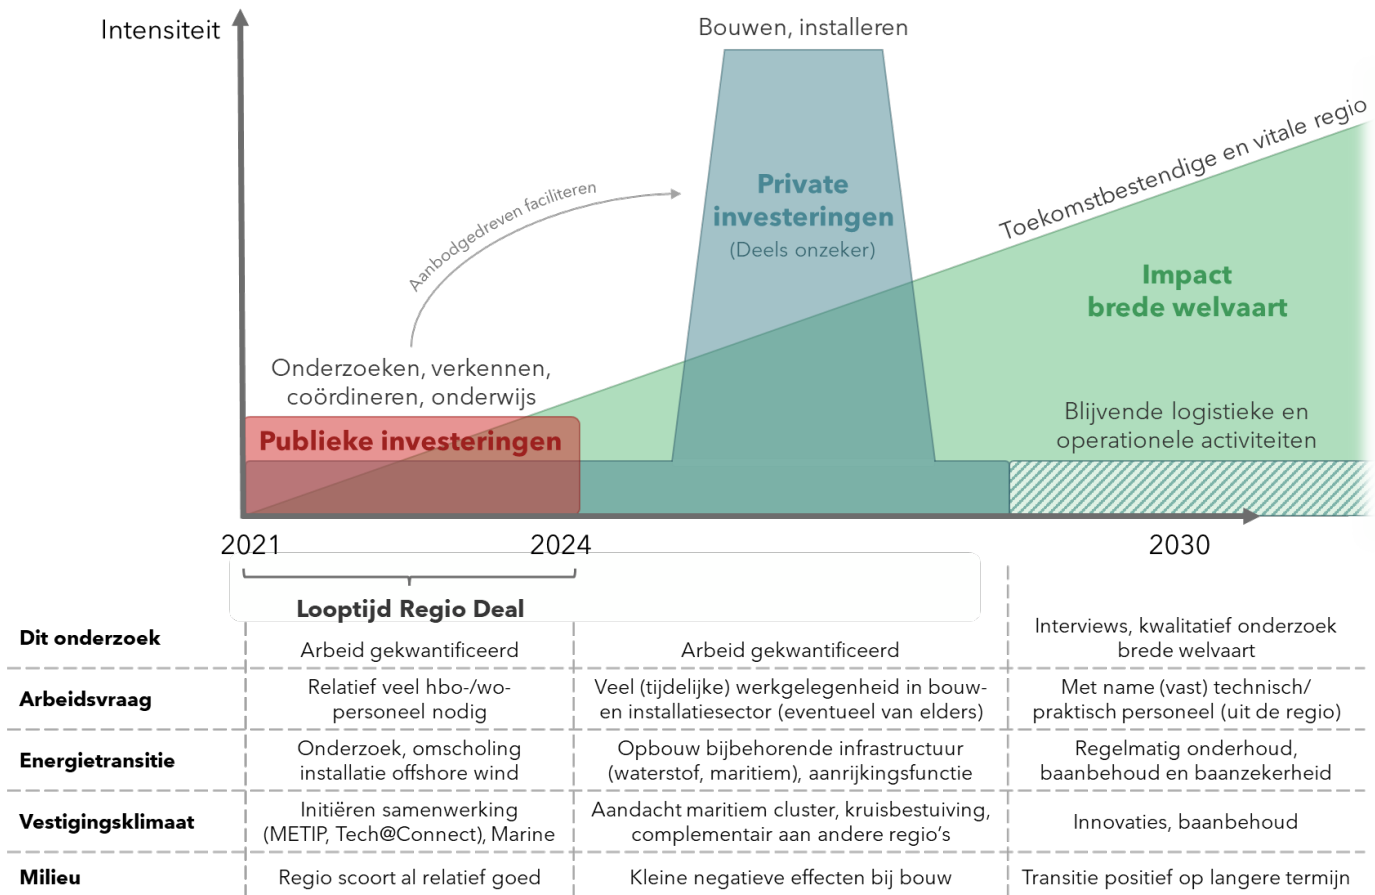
Intensiteit

Bouwen, installeren

Private investeringen
(Deels onzeker)

Aanbodgedreven faciliteren

Toekomstbestendige en vitale regio

Impact brede welvaart

Onderzoeken, verkennen, coördineren, onderwijs

Publieke investeringen

Blijvende logistieke en operationele activiteiten

2021 2024 2030

Looptijd Regio Deal

| | | | |
|---|---|---|---|
| Dit onderzoek | Arbeid gekwantificeerd | Arbeid gekwantificeerd | Interviews, kwalitatief onderzoek brede welvaart |
| Arbeidsvraag | Relatief veel hbo-/wo-personeel nodig | Veel (tijdelijke) werkgelegenheid in bouw- en installatiesector (eventueel van elders) | Met name (vast) technisch/ praktisch personeel (uit de regio) |
| Energietransitie | Onderzoek, omscholing installatie offshore wind | Opbouw bijbehorende infrastructuur (waterstof, maritiem), aanrijkingsfunctie | Regelmatig onderhoud, baanbehoud en baanzekerheid |
| Vestigingsklimaat | Initiëren samenwerking (METIP, Tech@Connect), Marine | Aandacht maritiem cluster, kruisbestuiving, complementair aan andere regio's | Innovaties, baanbehoud |
| Milieu | Regio scoort al relatief goed | Kleine negatieve effecten bij bouw | Transitie positief op langere termijn |